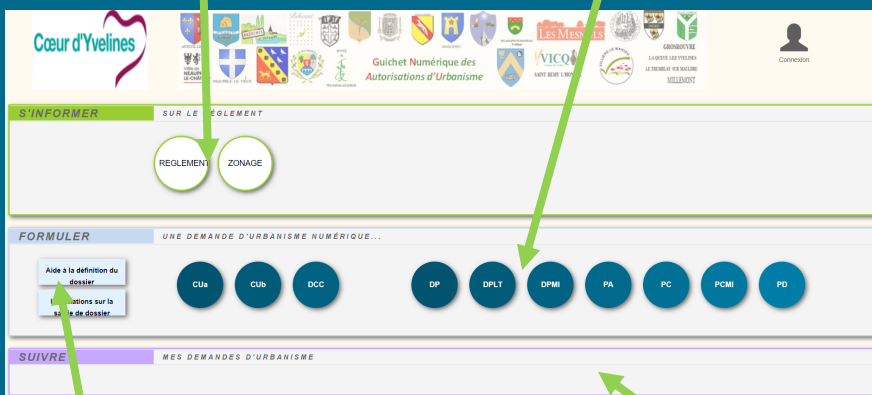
Cœur d'Yvelines

Guichet Numérique des Autorisations d'Urbanisme

Les Mesnuls

VICQ

SAINT REMY L'HONORÉ

GROSROUVRE

LA QUEUE LES YVELINES

LE TREMBLAY SUR MAULDRE

MILLEMONT

Connexion

S'INFORMER

SUR LE RÈGLEMENT

REGLEMENT

ZONAGE

FORMULER

UNE DEMANDE D'URBANISME NUMÉRIQUE...

Aide à la définition du dossier

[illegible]ations sur la sa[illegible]e de dossier

CUa

CUb

DCC

DP

DPLT

DPMI

PA

PC

PCMI

PD

SUIVRE

MES DEMANDES D'URBANISME